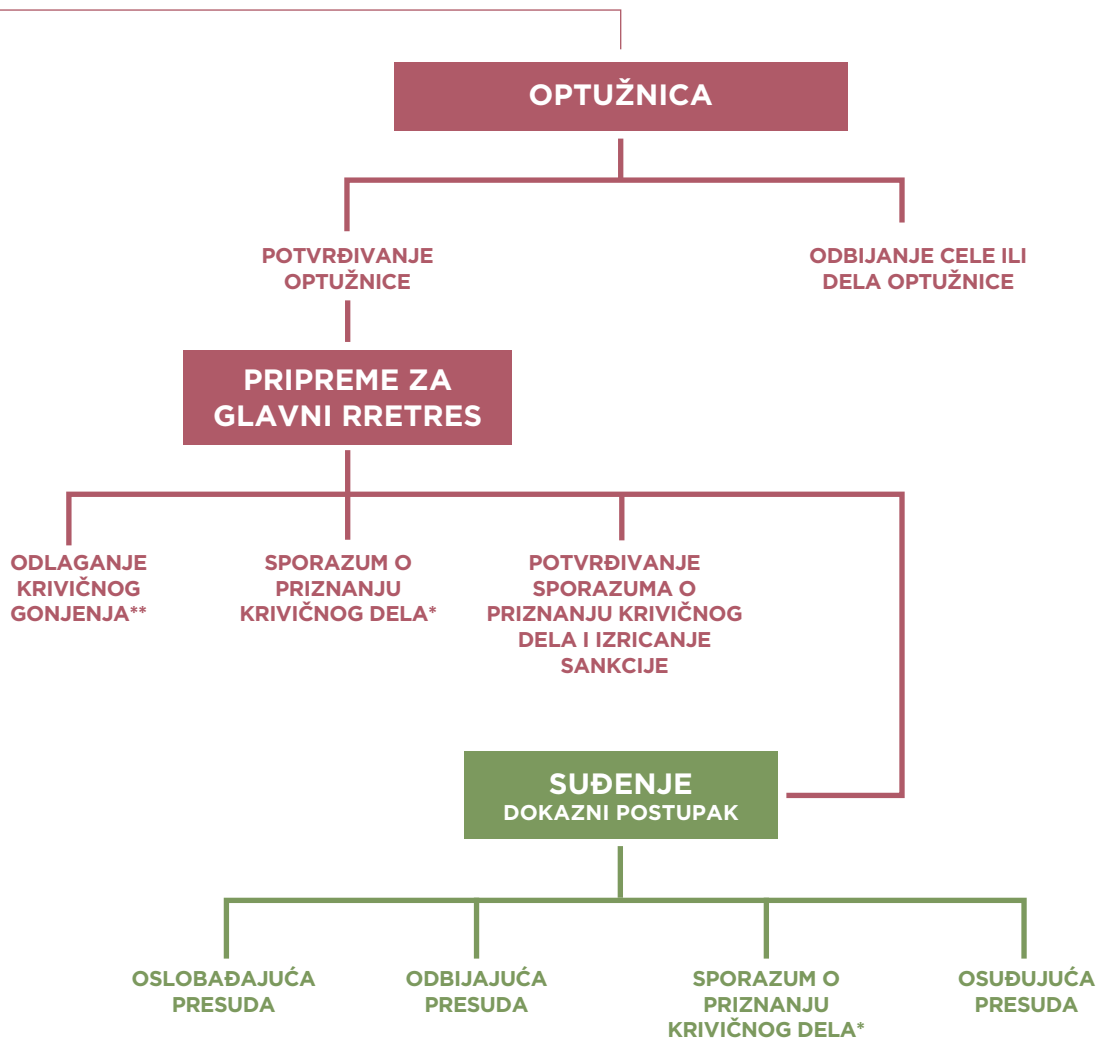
OPTUŽNICA

POTVRĐIVANJE OPTUŽNICE

ODBIJANJE CELE ILI DELA OPTUŽNICE

PRIPREME ZA GLAVNI RRETRES

ODLAGANJE KRIVIČNOG GONJENJA**

SPORAZUM O PRIZNANJU KRIVIČNOG DELA*

POTVRĐIVANJE SPORAZUMA O PRIZNANJU KRIVIČNOG DELA I IZRICANJE SANKCIJE

SUĐENJE
DOKAZNI POSTUPAK

OSLOBAĐAJUćA PRESUDA

ODBIJAJUćA PRESUDA

SPORAZUM O PRIZNANJU KRIVIČNOG DELA*

OSUĐUJUćA PRESUDA